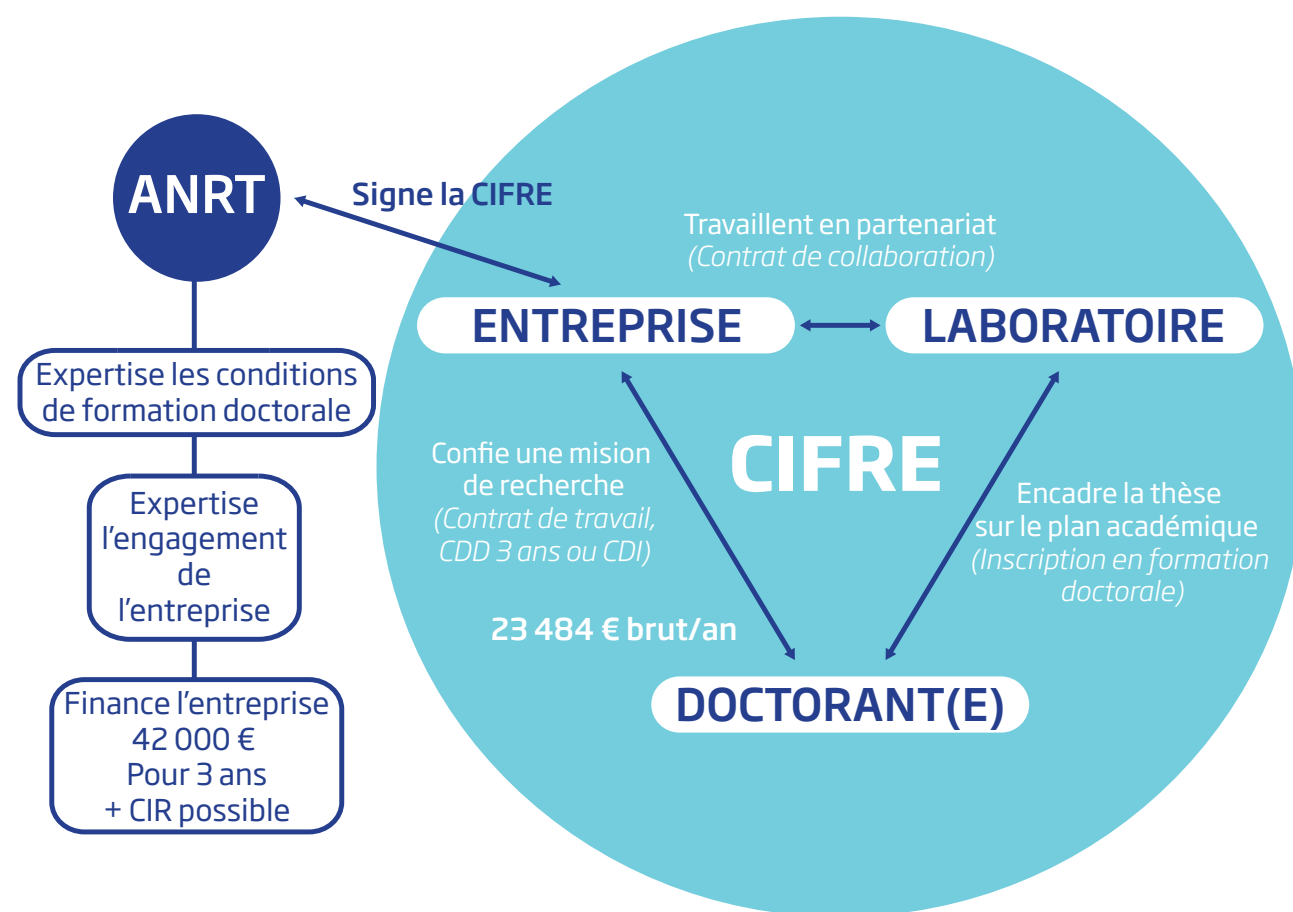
ANRT

Signe la CIFRE

Expertise les conditions de formation doctorale

Expertise l'engagement de l'entreprise

Finance l'entreprise 42 000 € Pour 3 ans + CIR possible

Travaillent en partenariat (Contrat de collaboration)

ENTREPRISE

LABORATOIRE

CIFRE

Confie une mision de recherche (Contrat de travail, CDD 3 ans ou CDI)

23 484 € brut/an

Encadre la thèse sur le plan académique (Inscription en formation doctorale)

DOCTORANT(E)